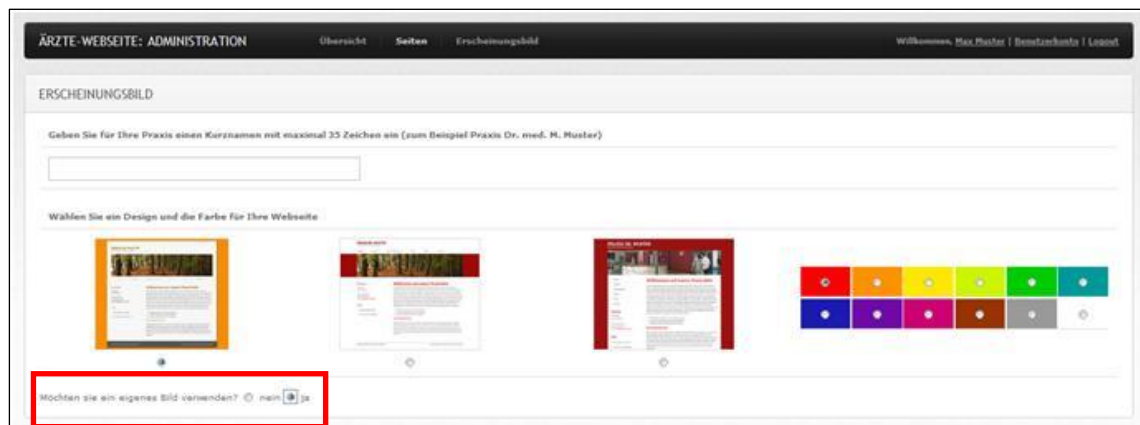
ÄRZTE-WEBSEITE: ADMINISTRATION

Übersicht Seiten Erscheinungsbild

Willkommen, Max Muster | Benutzerkonto | Logout

ERSCHEINUNGSBILD

Geben Sie für Ihre Praxis einen Kurznamen mit maximal 35 Zeichen ein (zum Beispiel Praxis Dr. med. M. Muster)

Wählen Sie ein Design und die Farbe für Ihre Webseite

Möchten sie ein eigenes Bild verwenden? nein ja